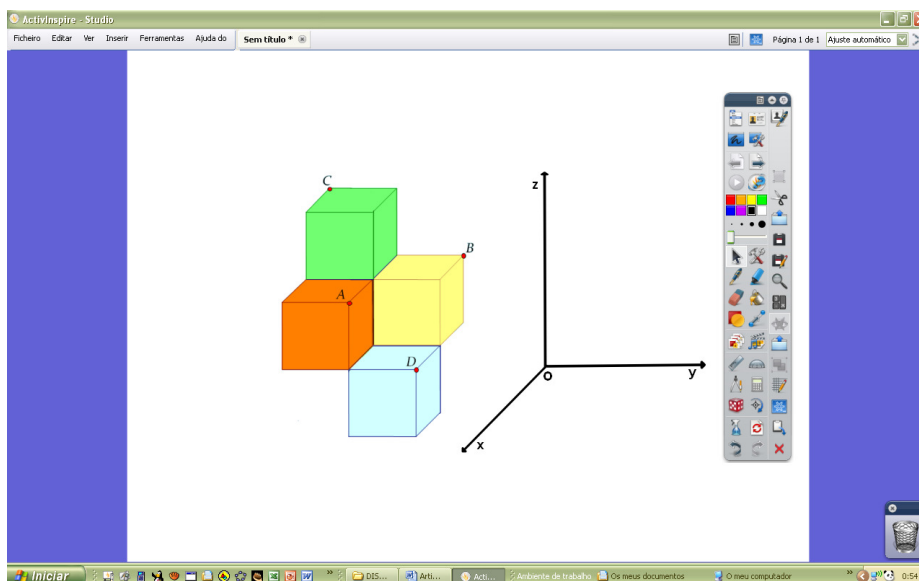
ActivInspire - Studio

Ficheiro Editar Ver Inserir Ferramentas Ajuda do

Sem título *

Página 1 de 1 Ajuste automático

C

B

A

D

z

y

O

x

Iniciar

DIS...

Arti...

Acti...

Ambiente de trabalho

Os meus documentos

O meu computador

0:54